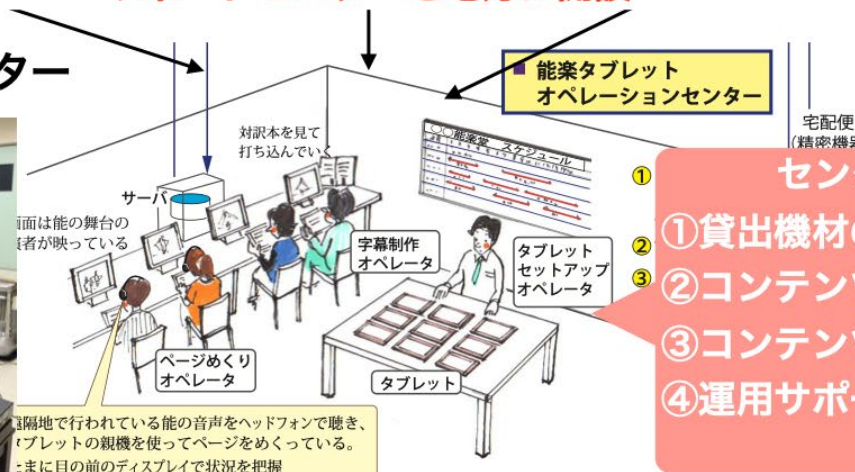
ター

能楽タブレット
オペレーションセンター

宅配便
（精密機器

対訳本を見て
打ち込んでいく

〇〇能楽堂 スケジュール

サーバ

画面は能の舞台の
者が映っている

字幕制作
オペレータ

タブレット
セットアップ
オペレータ

①
②
③

セン
①貸出機材
②コンテン
③コンテン
④運用サポ

ページめくり
オペレータ

タブレット

隔地で行われている能の音声をヘッドフォンで聴き、
ブレットの親機を使ってページをめくっている。
まに目の前のディスプレイで状況を把握